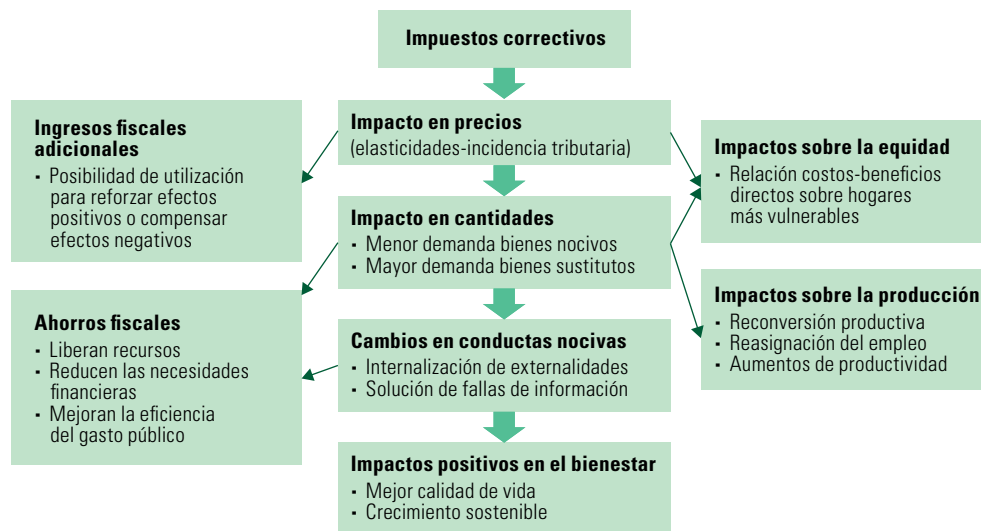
Impuestos correctivos

Impacto en precios
(elasticidades-incidencia tributaria)

Ingresos fiscales adicionales
- Posibilidad de utilización para reforzar efectos positivos o compensar efectos negativos

Impactos sobre la equidad
- Relación costos-beneficios directos sobre hogares más vulnerables

Impacto en cantidades
- Menor demanda bienes nocivos
- Mayor demanda bienes sustitutos

Impactos sobre la producción
- Reconversión productiva
- Reasignación del empleo
- Aumentos de productividad

Ahorros fiscales
- Liberan recursos
- Reducen las necesidades financieras
- Mejoran la eficiencia del gasto público

Cambios en conductas nocivas
- Internalización de externalidades
- Solución de fallas de información

Impactos positivos en el bienestar
- Mejor calidad de vida
- Crecimiento sostenible